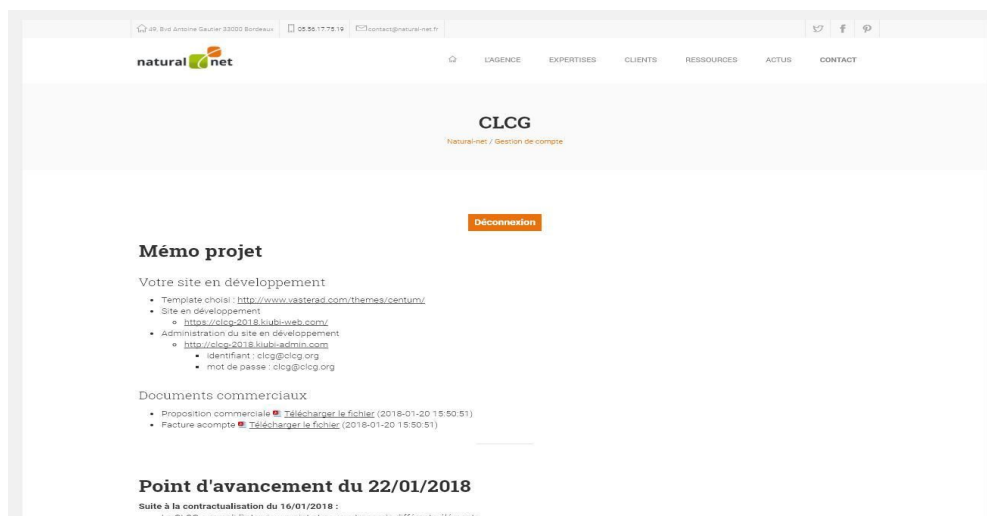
49, Bvd Antoine Gautier 33000 Bordeaux 05.56.17.75.19 contact@natural-net.fr

natural net

L'AGENCE EXPERTISES CLIENTS RESSOURCES ACTUS CONTACT

CLCG

Natural-net / Gestion de compte

Déconnexion

Mémo projet

Votre site en développement

- Template choisi : http://www.vasterad.com/themes/centum/
- Site en développement
  - https://clcg-2018.kiubi-web.com/
- Administration du site en développement
  - http://clcg-2018.kiubi-admin.com
    - identifiant : clcg@clcg.org
    - mot de passe : clcg@clcg.org

Documents commerciaux

- Proposition commerciale Télécharger le fichier (2018-01-20 15:50:51)
- Facture acompte Télécharger le fichier (2018-01-20 15:50:51)

Point d'avancement du 22/01/2018

Suite à la contractualisation du 16/01/2018 :

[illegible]